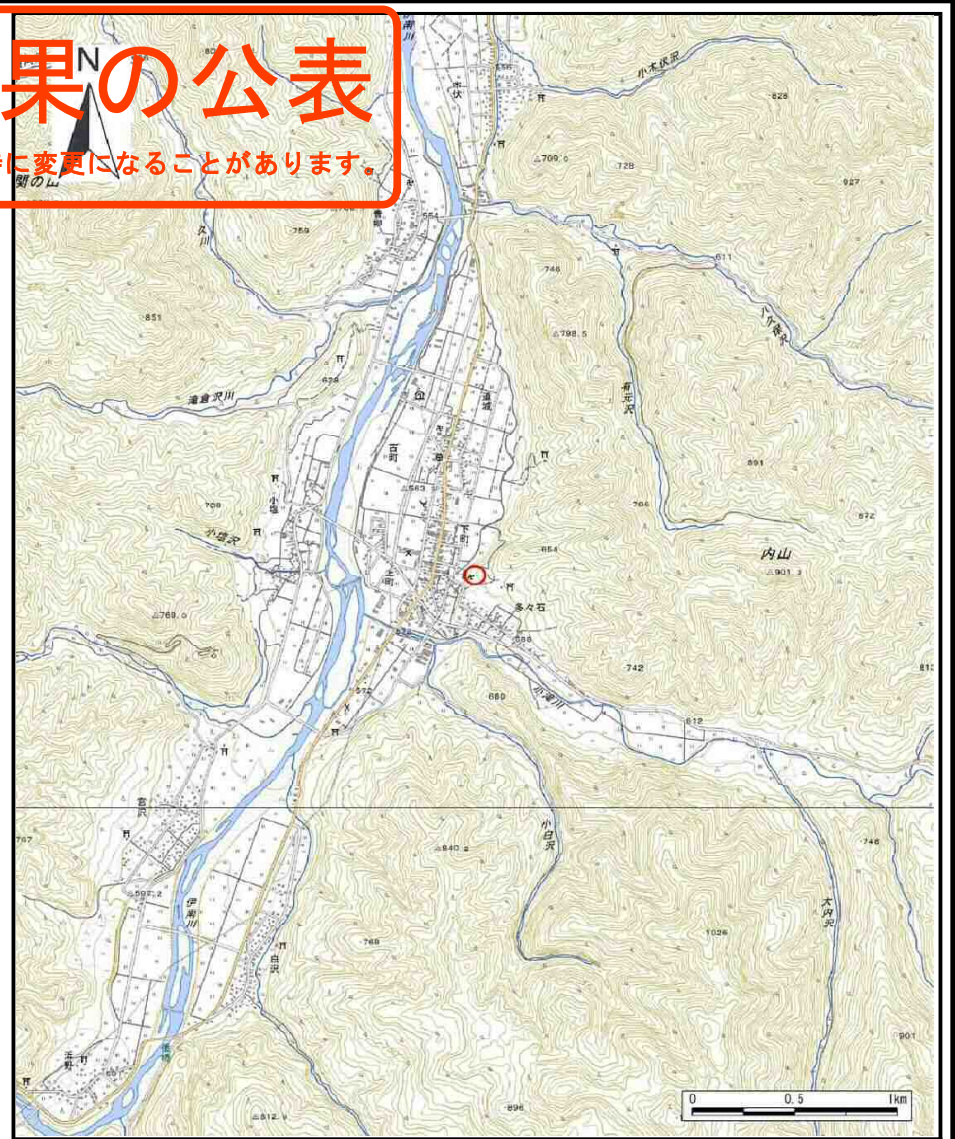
果の公表
に変更になることがあります。

N

関の山
小木伏沢
828
709.0
728
927
759
久川
654
611
746
798.5
851
八久保沢
有元沢
678
滝倉沢川
891
百町
563
766
872
小塩
709
小塩沢
下町
654
内山
901.3
多々石
769.0
742
680
612
宮沢
小白沢
767
840.2
746
597.2
伊南川
大内沢
768
1026
白沢
901
896
812.9
0
0.5
1km